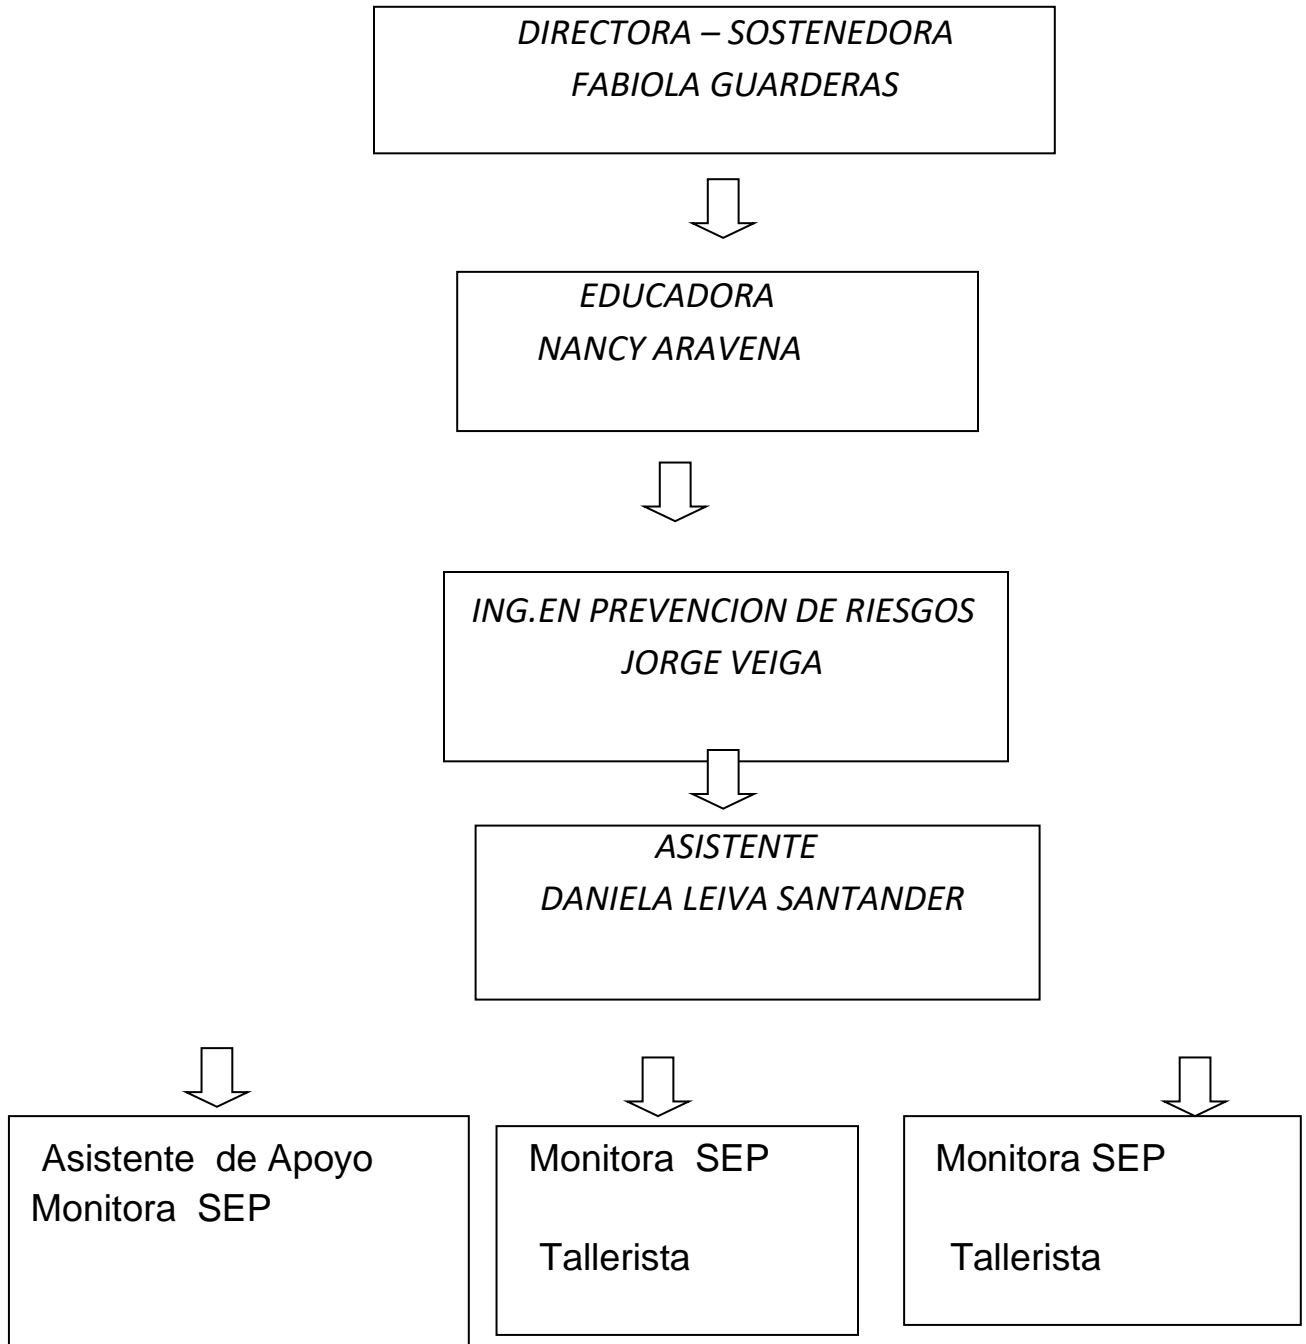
*DIRECTORA – SOSTENEDORA*
*FABIOLA GUARDERAS*

*EDUCADORA*
*NANCY ARAVENA*

*ING.EN PREVENCION DE RIESGOS*
*JORGE VEIGA*

*ASISTENTE*
*DANIELA LEIVA SANTANDER*

Asistente de Apoyo
Monitora SEP

Monitora SEP

Tallerista

Monitora SEP

Tallerista